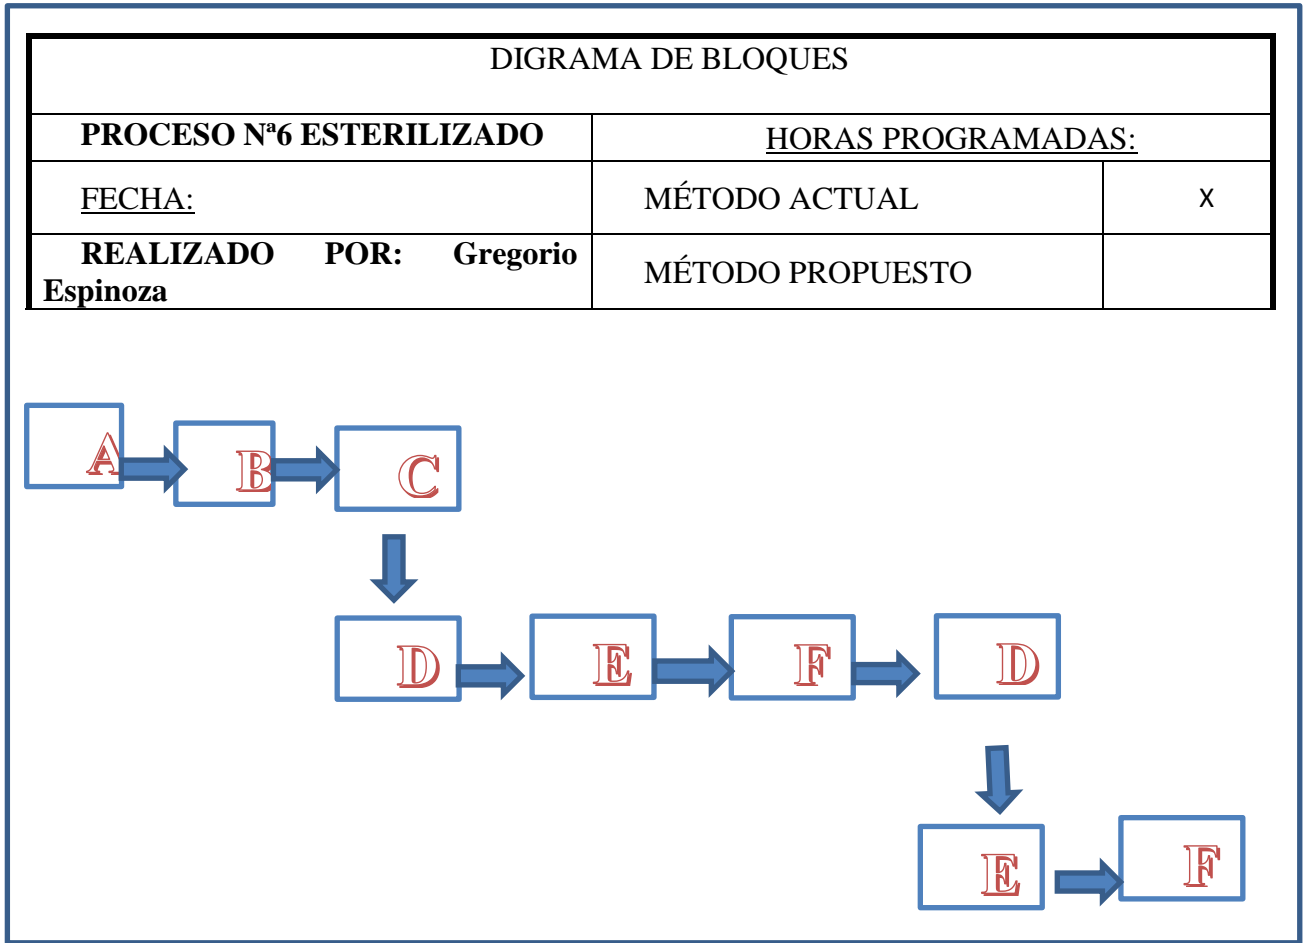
| DIGRAMA DE BLOQUES | | |
|---|---|---|
| **PROCESO Nª6 ESTERILIZADO** | HORAS PROGRAMADAS: | |
| FECHA: | MÉTODO ACTUAL | X |
| **REALIZADO POR: Gregorio Espinoza** | MÉTODO PROPUESTO | |

A

B

C

D

E

F

D

E

F